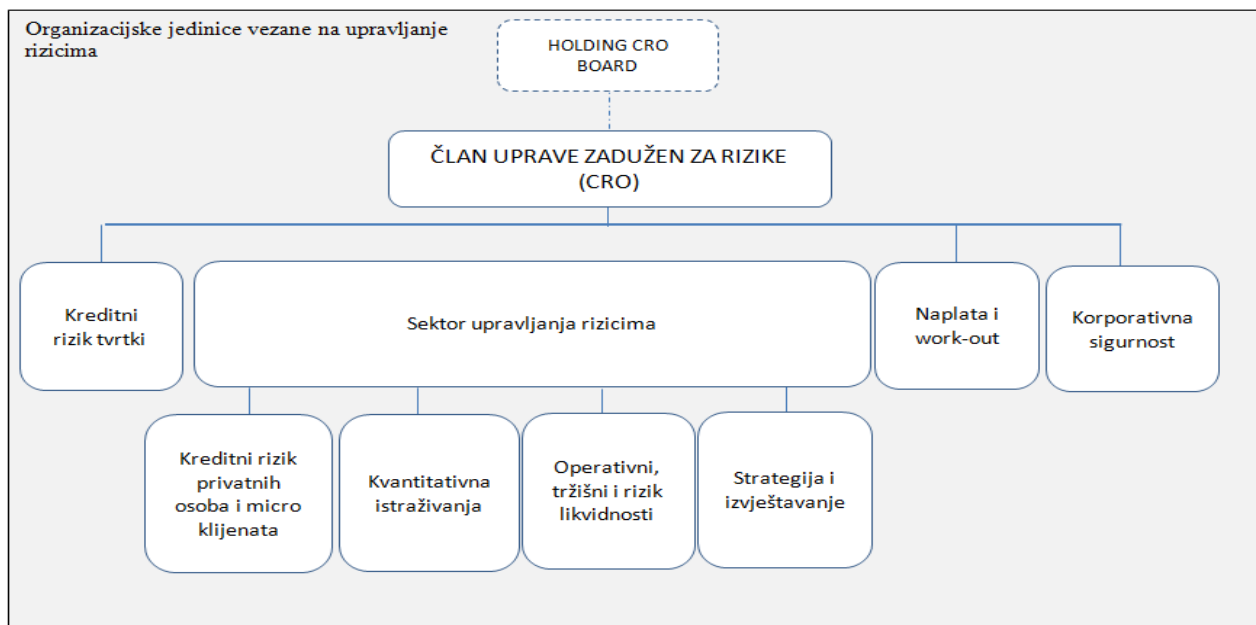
Organizacijske jedinice vezane na upravljanje rizicima

HOLDING CRO BOARD

ČLAN UPRAVE ZADUŽEN ZA RIZIKE (CRO)

Kreditni rizik tvrtki

Sektor upravljanja rizicima

Naplata i work-out

Korporativna sigurnost

Kreditni rizik privatnih osoba i micro klijenata

Kvantitativna istraživanja

Operativni, tržišni i rizik likvidnosti

Strategija i izvještavanje